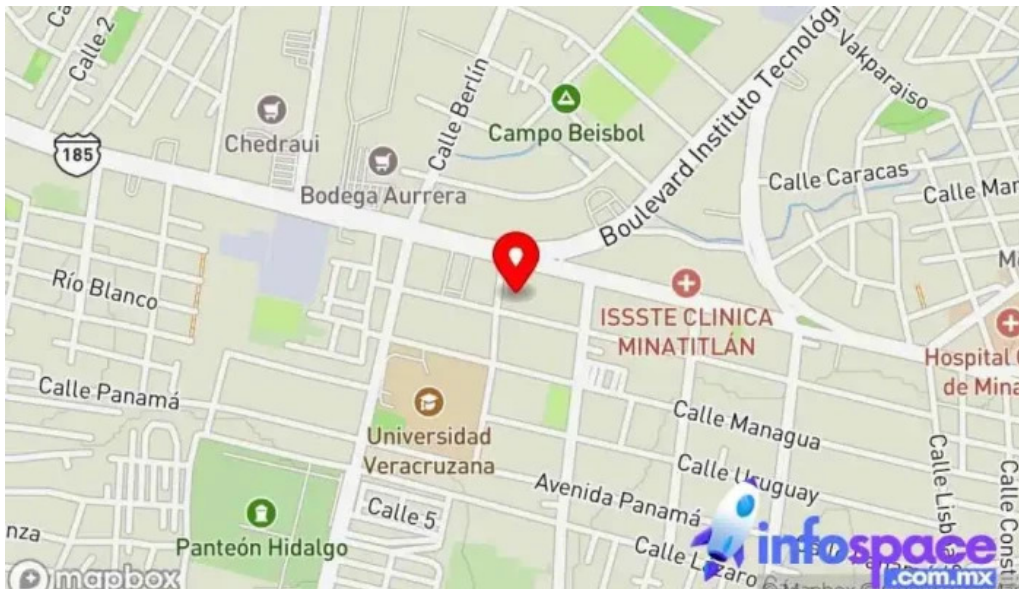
Calle 2
185
Chedraui
Calle Berlín
Campo Beisbol
Boulevard Instituto Tecnológ
Vakparaiso
Bodega Aurrera
Calle Caracas
Calle Ma
Río Blanco
ISSSTE CLINICA MINATITLÁN
Hospital
de Mina
Calle Panamá
Universidad Veracruzana
Calle Managua
Calle Uruguay
Avenida Panamá
Calle 5
Calle Lisb
Calle Const
nza
Panteón Hidalgo
Calle Lázaro
mapbox
infospace .com.mx